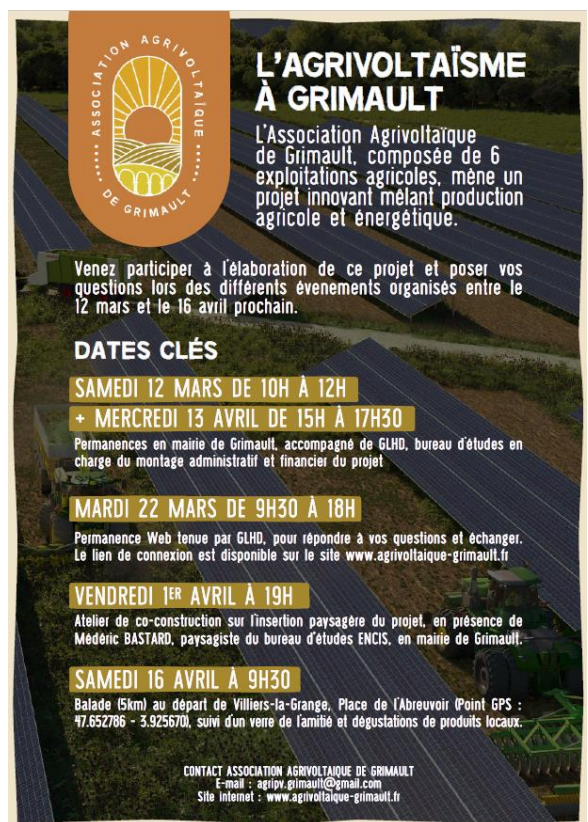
ASSOCIATION AGRIVOLTAÏQUE DE GRIMAULT

L'AGRIVOLTAÏSME À GRIMAULT

L'Association Agrivoltaïque de Grimault, composée de 6 exploitations agricoles, mène un projet innovant mêlant production agricole et énergétique.

Venez participer à l'élaboration de ce projet et poser vos questions lors des différents évenements organisés entre le 12 mars et le 16 avril prochain.

DATES CLÉS

SAMEDI 12 MARS DE 10H À 12H

+ MERCREDI 13 AVRIL DE 15H À 17H30

Permanences en mairie de Grimault, accompagné de GLHD, bureau d'études en charge du montage administratif et financier du projet

MARDI 22 MARS DE 9H30 À 18H

Permanence Web tenue par GLHD, pour répondre à vos questions et échanger. Le lien de connexion est disponible sur le site www.agrivoltaique-grimault.fr

VENDREDI 1ER AVRIL À 19H

Atelier de co-construction sur l'insertion paysagère du projet, en présence de Médéric BASTARD, paysagiste du bureau d'études ENCIS, en mairie de Grimault.

SAMEDI 16 AVRIL À 9H30

Balade (5km) au départ de Villiers-la-Grange, Place de l'Abreuvoir (Point GPS : 47.652786 - 3.925670), suivi d'un verre de l'amitié et dégustations de produits locaux.

CONTACT ASSOCIATION AGRIVOLTAIQUE DE GRIMAULT
E-mail : agripv.grimault@gmail.com
Site internet : www.agrivoltaique-grimault.fr